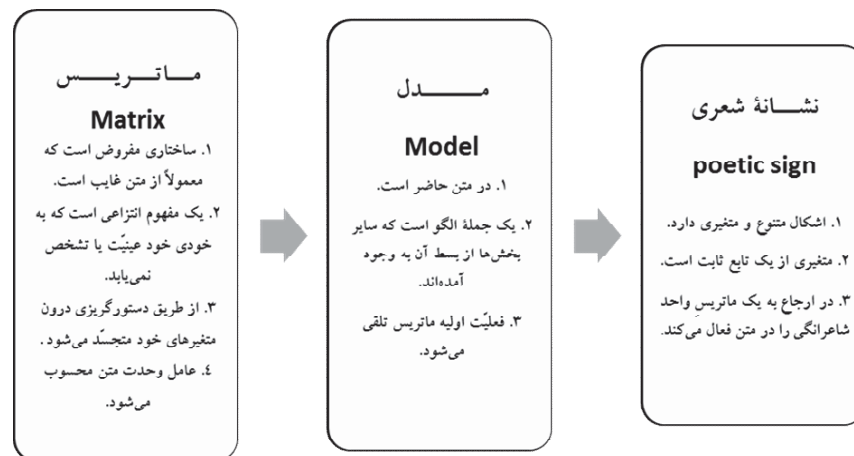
مـــاتـــریـــس

Matrix

۱. ساختاری مفروض است که معمولاً از متن غایب است.
۲. یک مفهوم انتزاعی است که به خودی خود عینیّت یا تشخص نمی‌یابد.
۳. از طریق دستورگریزی درون متغیرهای خود متجسّد می‌شود.
٤. عامل وحدت متن محسوب می‌شود.

مـــــدل

Model

۱. در متن حاضر است.
۲. یک جملهٔ الگو است که سایر بخش‌ها از بسط آن به وجود آمده‌اند.
۳. فعلیّت اولیه ماتریس تلقی می‌شود.

نشـــانهٔ شعری

poetic sign

۱. اشکال متنوع و متغیری دارد.
۲. متغیری از یک تابع ثابت است.
۳. در ارجاع به یک ماتریس واحد شاعرانگی را در متن فعال می‌کند.